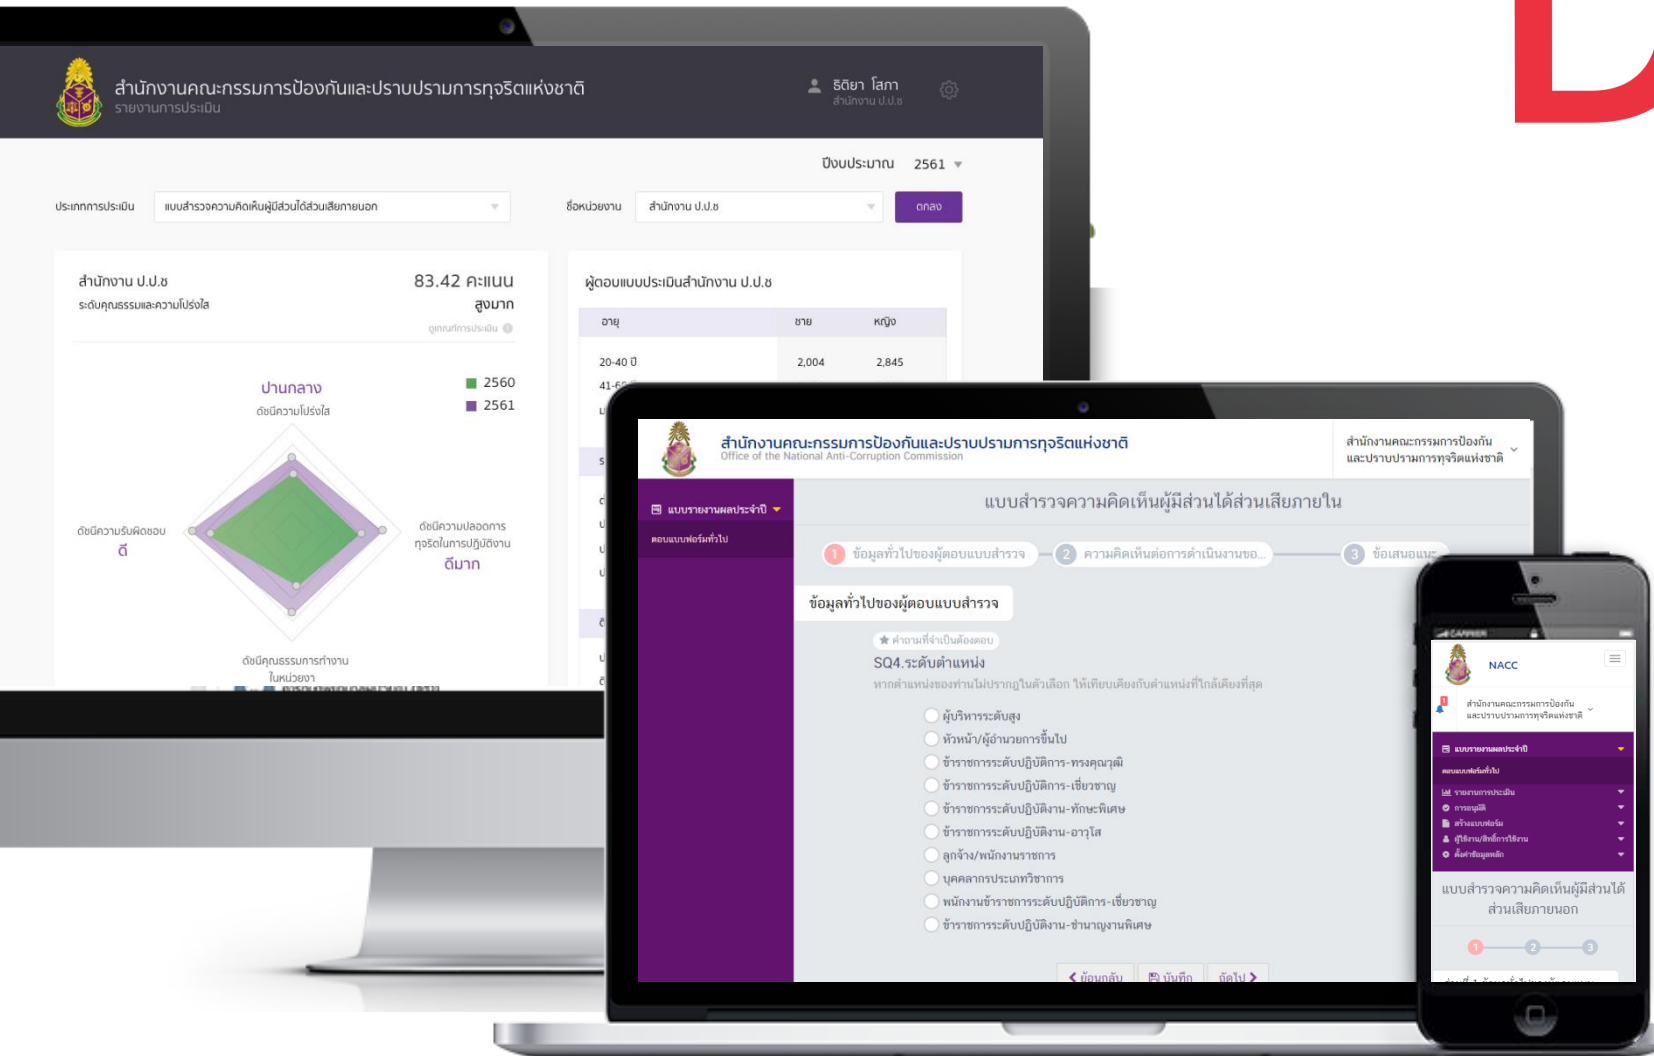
สำนักงานคณะกรรมการป้องกันและปราบปรามการทุจริตแห่งชาติ
รายงานการประเมิน

ธิดียา โสภา
สำนักงาน ป.ป.ช

ปีงบประมาณ 2561

ประเภทการประเมิน แบบสำรวจความคิดเห็นผู้มีส่วนได้ส่วนเสียภายนอก
ชื่อหน่วยงาน สำนักงาน ป.ป.ช
ตกลง

สำนักงาน ป.ป.ช
ระดับคุณธรรมและความโปร่งใส
83.42 คะแนน
สูงมาก
ดูเกณฑ์การประเมิน

ปานกลาง
ดัชนีความโปร่งใส
2560
2561
ดัชนีความรับผิดชอบ
ดี
ดัชนีความปลอดการทุจริตในการปฏิบัติงาน
ดีมาก
ดัชนีคุณธรรมการทำงานในหน่วยงาน

ผู้ตอบแบบประเมินสำนักงาน ป.ป.ช

| อายุ | ชาย | หญิง |
|---|---|---|
| 20-40 ปี | 2,004 | 2,845 |
| 41-6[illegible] | | |

สำนักงานคณะกรรมการป้องกันและปราบปรามการทุจริตแห่งชาติ
Office of the National Anti-Corruption Commission
สำนักงานคณะกรรมการป้องกันและปราบปรามการทุจริตแห่งชาติ

แบบรายงานผลประจำปี
ตอบแบบฟอร์มทั่วไป

แบบสำรวจความคิดเห็นผู้มีส่วนได้ส่วนเสียภายใน
1 ข้อมูลทั่วไปของผู้ตอบแบบสำรวจ
2 ความคิดเห็นต่อการดำเนินงานขอ...
3 ข้อเสนอแนะ

ข้อมูลทั่วไปของผู้ตอบแบบสำรวจ
คำถามที่จำเป็นต้องตอบ
SQ4.ระดับตำแหน่ง
หากตำแหน่งของท่านไม่ปรากฏในตัวเลือก ให้เทียบเคียงกับตำแหน่งที่ใกล้เคียงที่สุด
ผู้บริหารระดับสูง
หัวหน้า/ผู้อำนวยการขึ้นไป
ข้าราชการระดับปฏิบัติการ-ทรงคุณวุฒิ
ข้าราชการระดับปฏิบัติการ-เชี่ยวชาญ
ข้าราชการระดับปฏิบัติงาน-ทักษะพิเศษ
ข้าราชการระดับปฏิบัติงาน-อาวุโส
ลูกจ้าง/พนักงานราชการ
บุคคลากรประเภทวิชาการ
พนักงานข้าราชการระดับปฏิบัติการ-เชี่ยวชาญ
ข้าราชการระดับปฏิบัติงาน-ชำนาญงานพิเศษ
ย้อนกลับ บันทึก ถัดไป

CARRIER
NACC
สำนักงานคณะกรรมการป้องกันและปราบปรามการทุจริตแห่งชาติ
แบบรายงานผลประจำปี
ตอบแบบฟอร์มทั่วไป
รายงานการประเมิน
การอนุมัติ
สร้างแบบฟอร์ม
ผู้ใช้งาน/สิทธิ์การใช้งาน
ตั้งค่าข้อมูลหลัก
แบบสำรวจความคิดเห็นผู้มีส่วนได้ส่วนเสียภายนอก